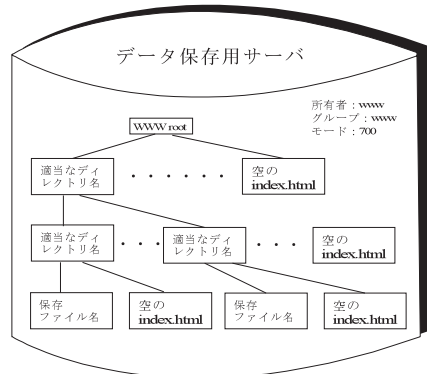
データ保存用サーバ

所有者：www
グループ：www
モード：700

WWW root

適当なディレクトリ名

・・・・・・・

空の
index.html

適当なディレクトリ名

・・・

適当なディレクトリ名

・・・

空の
index.html

保存
ファイル名

空の
index.html

保存
ファイル名

空の
index.html